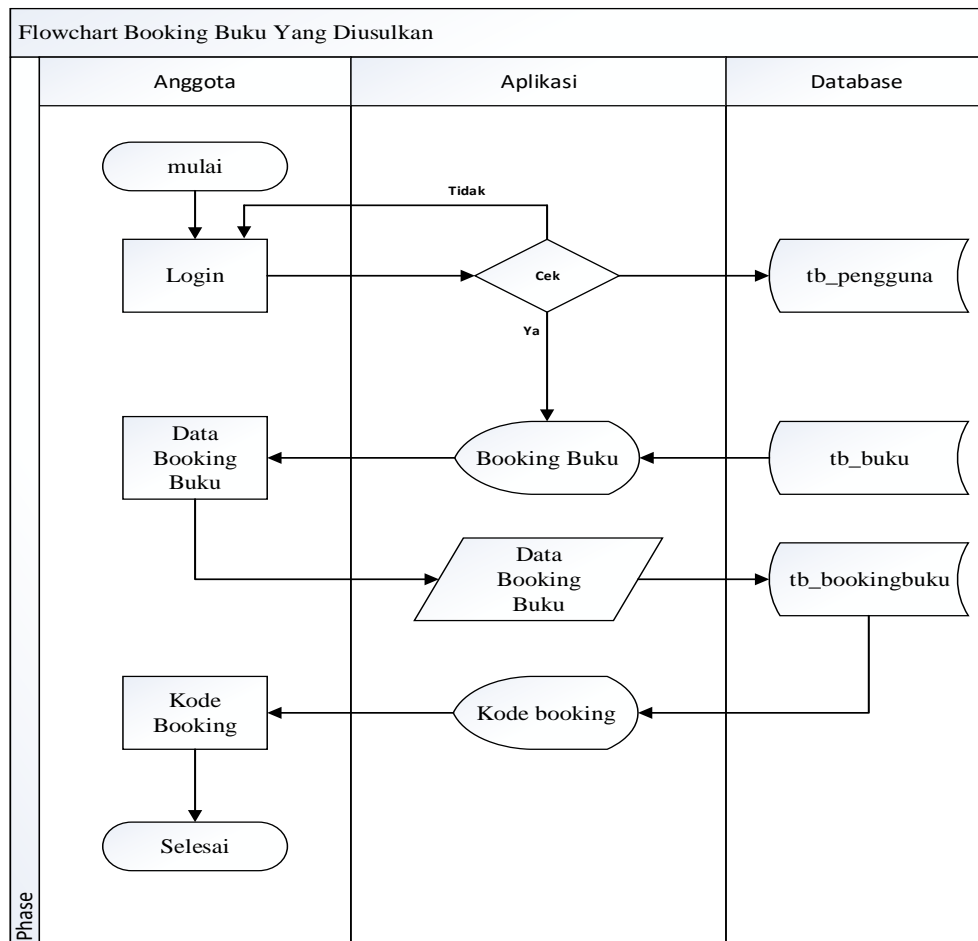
Flowchart Booking Buku Yang Diusulkan

Anggota

Aplikasi

Database

mulai

Tidak

Login

Cek

tb_pengguna

Ya

Data Booking Buku

Booking Buku

tb_buku

Data Booking Buku

tb_bookingbuku

Kode Booking

Kode booking

Selesai

Phase